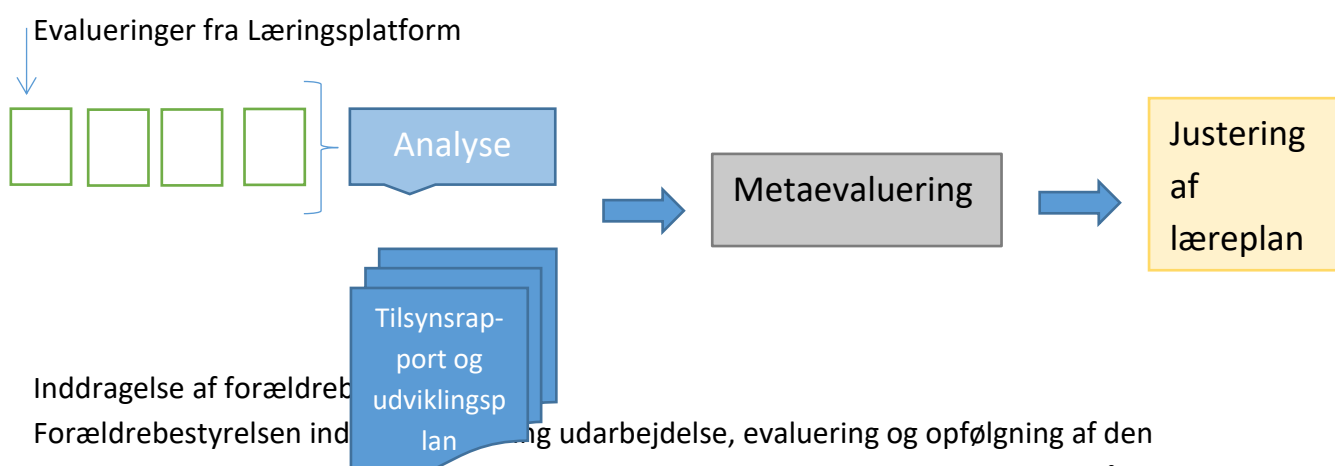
Evalueringer fra Læringsplatform

Analyse

Metaevaluering

Justering af læreplan

Tilsynsrapport og udviklingsplan

Inddragelse af forældreb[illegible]

Forældrebestyrelsen ind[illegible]g udarbejdelse, evaluering og opfølgning af den